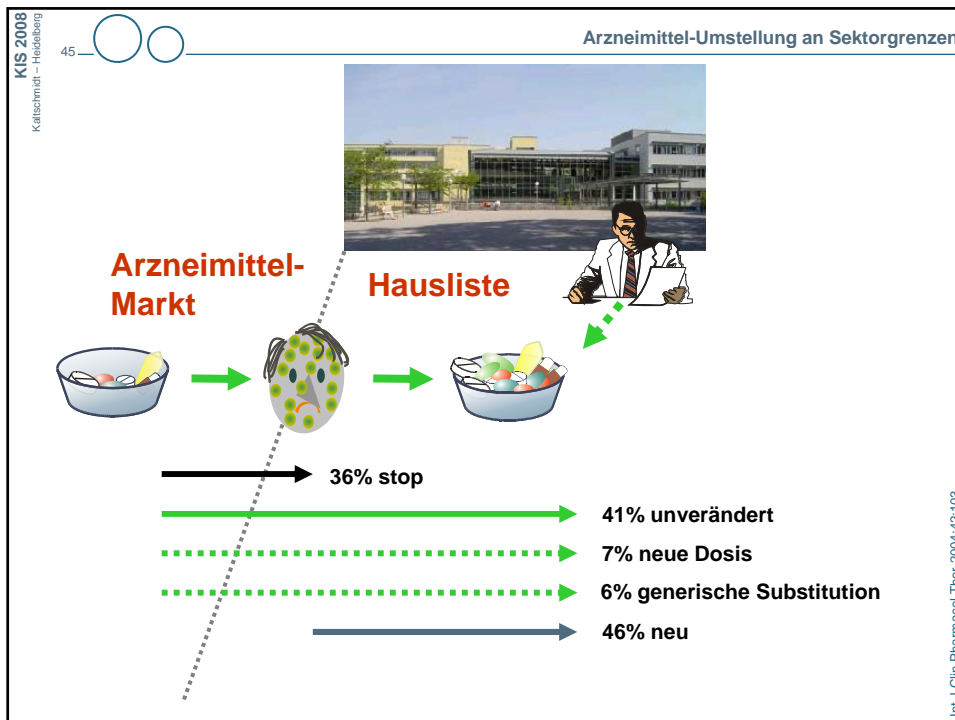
KIS 2008
Kaltschmidt – Heidelberg

45

Arzneimittel-Umstellung an Sektorgrenzen

Arzneimittel-Markt

Hausliste

36% stop

41% unverändert

7% neue Dosis

6% generische Substitution

46% neu

Int J Clin Pharmacol Ther. 2004;42:103